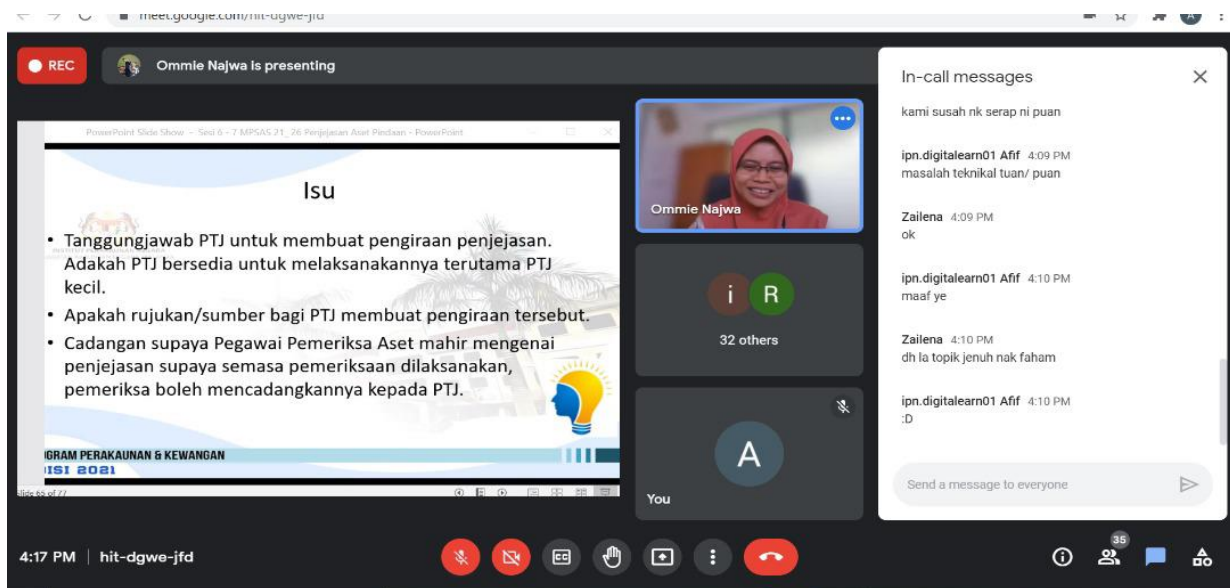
meet.google.com/hit-dgwe-jfd

REC

Ommie Najwa is presenting

PowerPoint Slide Show - Sesi 6 - 7 MPSAS 21_26 Penjejasan Aset Pindaan - PowerPoint

Isu

• Tanggungjawab PTJ untuk membuat pengiraan penjejasan. Adakah PTJ bersedia untuk melaksanakannya terutama PTJ kecil.

• Apakah rujukan/sumber bagi PTJ membuat pengiraan tersebut.

• Cadangan supaya Pegawai Pemeriksa Aset mahir mengenai penjejasan supaya semasa pemeriksaan dilaksanakan, pemeriksa boleh mencadangkannya kepada PTJ.

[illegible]GRAM PERAKAUNAN & KEWANGAN
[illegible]ISI 2021

Slide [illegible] of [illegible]

Ommie Najwa

i R

32 others

A

You

In-call messages

kami susah nk serap ni puan

ipn.digitalearn01 Afif 4:09 PM
masalah teknikal tuan/ puan

Zailena 4:09 PM
ok

ipn.digitalearn01 Afif 4:10 PM
maaf ye

Zailena 4:10 PM
dh la topik jenuh nak faham

ipn.digitalearn01 Afif 4:10 PM
:D

Send a message to everyone

4:17 PM | hit-dgwe-jfd

35